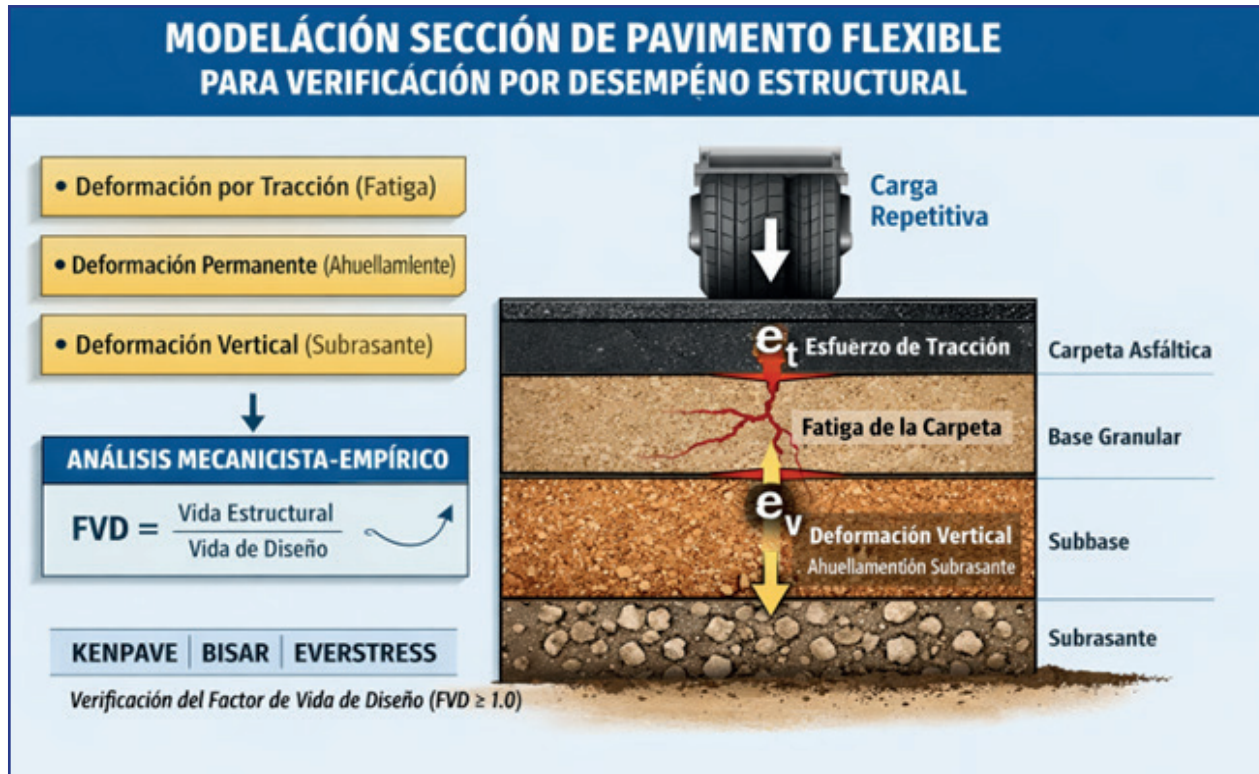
MODELACIÓN SECCIÓN DE PAVIMENTO FLEXIBLE
PARA VERIFICÁCIÓN POR DESEMPĘNO ESTRUCTURAL

• Deformación por Tracción (Fatiga)

• Deformación Permanente (Ahuellamlente)

• Deformación Vertical (Subrasante)

ANÁLISIS MECANICISTA-EMPÍRICO

FVD = $\frac{\text{Vida Estructural}}{\text{Vida de Diseño}}$

KENPAVE | BISAR | EVERSTRESS

Verificación del Factor de Vida de Diseño (FVD ≥ 1.0)

Carga Repetitiva

$e_t$ Esfuerzo de Tracción

Fatiga de la Carpeta

$e_v$ Deformación Vertical
Ahuellamentión Subrasante

Carpeta Asfáltica

Base Granular

Subbase

Subrasante